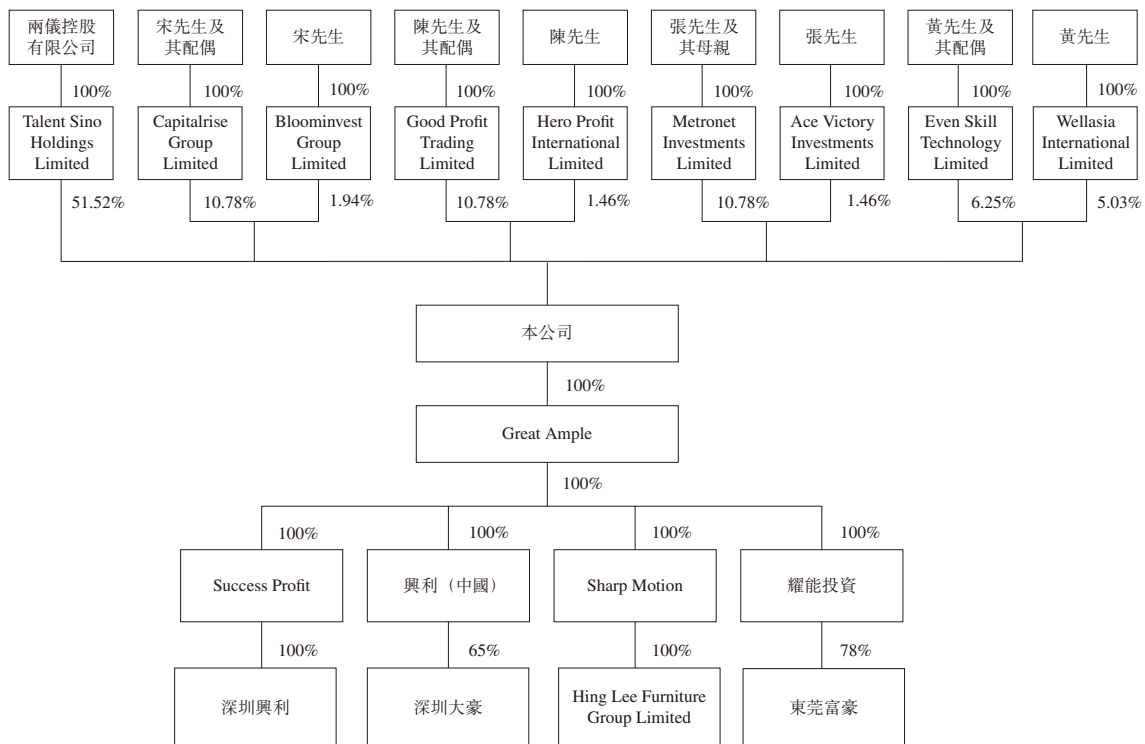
兩儀控股有限公司

100%

Talent Sino Holdings Limited

51.52%

宋先生及其配偶

100%

Capitalrise Group Limited

10.78%

宋先生

100%

Bloominvest Group Limited

1.94%

陳先生及其配偶

100%

Good Profit Trading Limited

10.78%

陳先生

100%

Hero Profit International Limited

1.46%

張先生及其母親

100%

Metronet Investments Limited

10.78%

張先生

100%

Ace Victory Investments Limited

1.46%

黃先生及其配偶

100%

Even Skill Technology Limited

6.25%

黃先生

100%

Wellasia International Limited

5.03%

本公司

100%

Great Ample

100%

100%

Success Profit

100%

深圳興利

100%

興利（中國）

65%

深圳大豪

100%

Sharp Motion

100%

Hing Lee Furniture Group Limited

100%

耀能投資

78%

東莞富豪